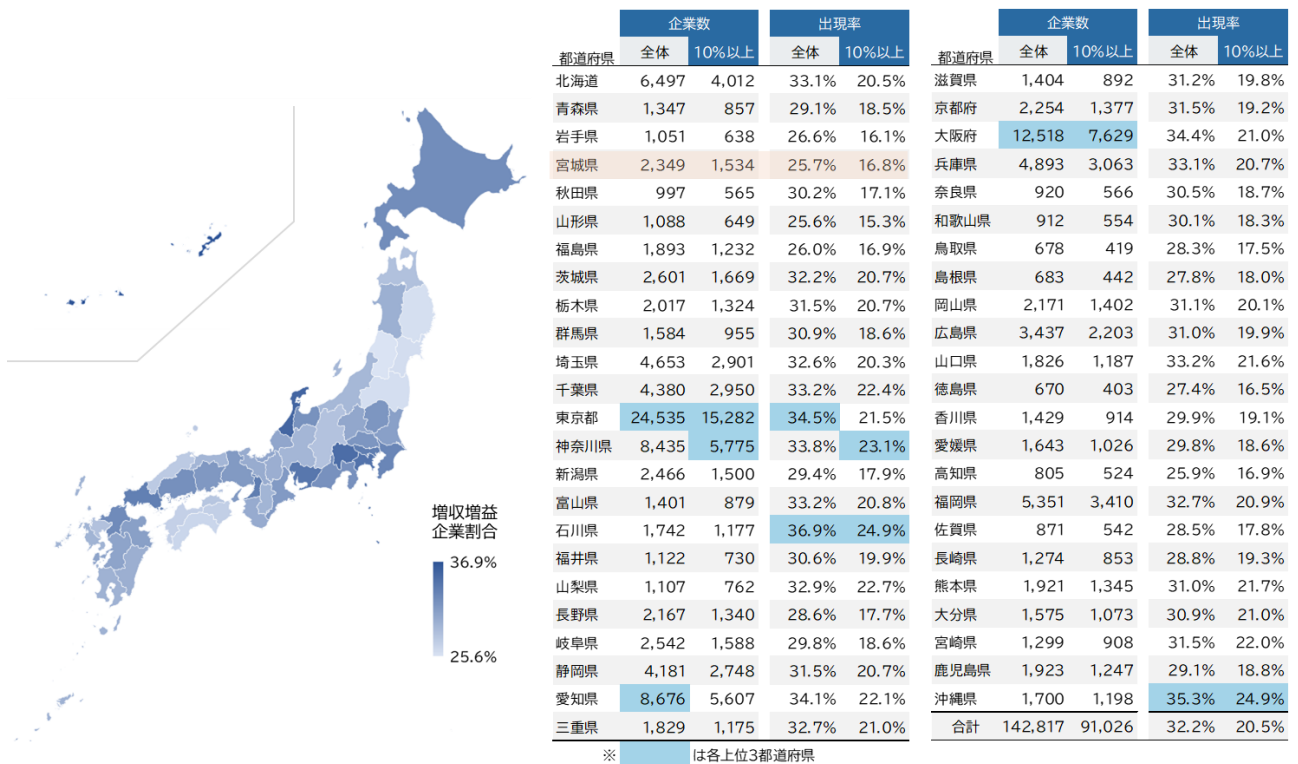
増収増益
企業割合

36.9%

25.6%

| 都道府県 | 企業数 全体 | 企業数 10%以上 | 出現率 全体 | 出現率 10%以上 |
|---|---|---|---|---|
| 北海道 | 6,497 | 4,012 | 33.1% | 20.5% |
| 青森県 | 1,347 | 857 | 29.1% | 18.5% |
| 岩手県 | 1,051 | 638 | 26.6% | 16.1% |
| 宮城県 | 2,349 | 1,534 | 25.7% | 16.8% |
| 秋田県 | 997 | 565 | 30.2% | 17.1% |
| 山形県 | 1,088 | 649 | 25.6% | 15.3% |
| 福島県 | 1,893 | 1,232 | 26.0% | 16.9% |
| 茨城県 | 2,601 | 1,669 | 32.2% | 20.7% |
| 栃木県 | 2,017 | 1,324 | 31.5% | 20.7% |
| 群馬県 | 1,584 | 955 | 30.9% | 18.6% |
| 埼玉県 | 4,653 | 2,901 | 32.6% | 20.3% |
| 千葉県 | 4,380 | 2,950 | 33.2% | 22.4% |
| 東京都 | 24,535 | 15,282 | 34.5% | 21.5% |
| 神奈川県 | 8,435 | 5,775 | 33.8% | 23.1% |
| 新潟県 | 2,466 | 1,500 | 29.4% | 17.9% |
| 富山県 | 1,401 | 879 | 33.2% | 20.8% |
| 石川県 | 1,742 | 1,177 | 36.9% | 24.9% |
| 福井県 | 1,122 | 730 | 30.6% | 19.9% |
| 山梨県 | 1,107 | 762 | 32.9% | 22.7% |
| 長野県 | 2,167 | 1,340 | 28.6% | 17.7% |
| 岐阜県 | 2,542 | 1,588 | 29.8% | 18.6% |
| 静岡県 | 4,181 | 2,748 | 31.5% | 20.7% |
| 愛知県 | 8,676 | 5,607 | 34.1% | 22.1% |
| 三重県 | 1,829 | 1,175 | 32.7% | 21.0% |

※ は各上位3都道府県

| 都道府県 | 企業数 全体 | 企業数 10%以上 | 出現率 全体 | 出現率 10%以上 |
|---|---|---|---|---|
| 滋賀県 | 1,404 | 892 | 31.2% | 19.8% |
| 京都府 | 2,254 | 1,377 | 31.5% | 19.2% |
| 大阪府 | 12,518 | 7,629 | 34.4% | 21.0% |
| 兵庫県 | 4,893 | 3,063 | 33.1% | 20.7% |
| 奈良県 | 920 | 566 | 30.5% | 18.7% |
| 和歌山県 | 912 | 554 | 30.1% | 18.3% |
| 鳥取県 | 678 | 419 | 28.3% | 17.5% |
| 島根県 | 683 | 442 | 27.8% | 18.0% |
| 岡山県 | 2,171 | 1,402 | 31.1% | 20.1% |
| 広島県 | 3,437 | 2,203 | 31.0% | 19.9% |
| 山口県 | 1,826 | 1,187 | 33.2% | 21.6% |
| 徳島県 | 670 | 403 | 27.4% | 16.5% |
| 香川県 | 1,429 | 914 | 29.9% | 19.1% |
| 愛媛県 | 1,643 | 1,026 | 29.8% | 18.6% |
| 高知県 | 805 | 524 | 25.9% | 16.9% |
| 福岡県 | 5,351 | 3,410 | 32.7% | 20.9% |
| 佐賀県 | 871 | 542 | 28.5% | 17.8% |
| 長崎県 | 1,274 | 853 | 28.8% | 19.3% |
| 熊本県 | 1,921 | 1,345 | 31.0% | 21.7% |
| 大分県 | 1,575 | 1,073 | 30.9% | 21.0% |
| 宮崎県 | 1,299 | 908 | 31.5% | 22.0% |
| 鹿児島県 | 1,923 | 1,247 | 29.1% | 18.8% |
| 沖縄県 | 1,700 | 1,198 | 35.3% | 24.9% |
| 合計 | 142,817 | 91,026 | 32.2% | 20.5% |